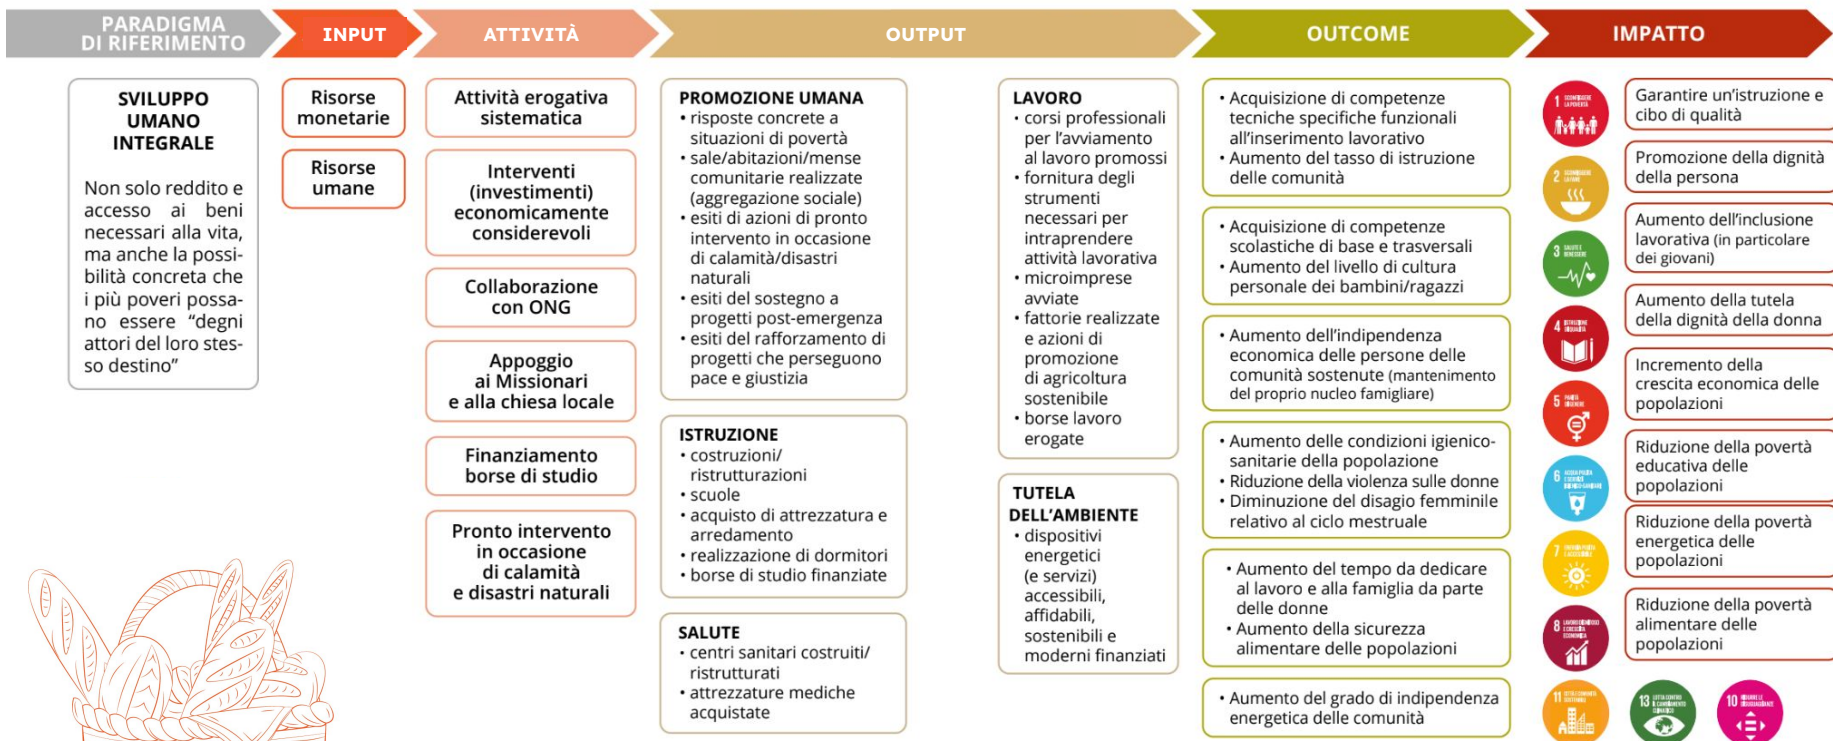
PARADIGMA DI RIFERIMENTO

INPUT

ATTIVITÀ

OUTPUT

OUTCOME

IMPATTO

SVILUPPO UMANO INTEGRALE

Non solo reddito e accesso ai beni necessari alla vita, ma anche la possibilità concreta che i più poveri possano essere "degni attori del loro stesso destino"

Risorse monetarie

Risorse umane

Attività erogativa sistematica

Interventi (investimenti) economicamente considerevoli

Collaborazione con ONG

Appoggio ai Missionari e alla chiesa locale

Finanziamento borse di studio

Pronto intervento in occasione di calamità e disastri naturali

PROMOZIONE UMANA
• risposte concrete a situazioni di povertà
• sale/abitazioni/mense comunitarie realizzate (aggregazione sociale)
• esiti di azioni di pronto intervento in occasione di calamità/disastri naturali
• esiti del sostegno a progetti post-emergenza
• esiti del rafforzamento di progetti che perseguono pace e giustizia

ISTRUZIONE
• costruzioni/ ristrutturazioni
• scuole
• acquisto di attrezzatura e arredamento
• realizzazione di dormitori
• borse di studio finanziate

SALUTE
• centri sanitari costruiti/ ristrutturati
• attrezzature mediche acquistate

LAVORO
• corsi professionali per l'avviamento al lavoro promossi
• fornitura degli strumenti necessari per intraprendere attività lavorativa
• microimprese avviate
• fattorie realizzate e azioni di promozione di agricoltura sostenibile
• borse lavoro erogate

TUTELA DELL'AMBIENTE
• dispositivi energetici (e servizi) accessibili, affidabili, sostenibili e moderni finanziati

• Acquisizione di competenze tecniche specifiche funzionali all'inserimento lavorativo
• Aumento del tasso di istruzione delle comunità

• Acquisizione di competenze scolastiche di base e trasversali
• Aumento del livello di cultura personale dei bambini/ragazzi

• Aumento dell'indipendenza economica delle persone delle comunità sostenute (mantenimento del proprio nucleo famigliare)

• Aumento delle condizioni igienico-sanitarie della popolazione
• Riduzione della violenza sulle donne
• Diminuzione del disagio femminile relativo al ciclo mestruale

• Aumento del tempo da dedicare al lavoro e alla famiglia da parte delle donne
• Aumento della sicurezza alimentare delle popolazioni

• Aumento del grado di indipendenza energetica delle comunità

1 SCONFIGGERE LA POVERTÀ
2 SCONFIGGERE LA FAME
3 SALUTE E BENESSERE
4 ISTRUZIONE DI QUALITÀ
5 PARITÀ DI GENERE
6 ACQUA PULITA E SERVIZI IGIENICO-SANITARI
7 ENERGIA PULITA E ACCESSIBILE
8 LAVORO DIGNITOSO E CRESCITA ECONOMICA
11 CITTÀ E COMUNITÀ SOSTENIBILI
13 LOTTA CONTRO IL CAMBIAMENTO CLIMATICO
10 RIDURRE LE DISUGUAGLIANZE

Garantire un'istruzione e cibo di qualità

Promozione della dignità della persona

Aumento dell'inclusione lavorativa (in particolare dei giovani)

Aumento della tutela della dignità della donna

Incremento della crescita economica delle popolazioni

Riduzione della povertà educativa delle popolazioni

Riduzione della povertà energetica delle popolazioni

Riduzione della povertà alimentare delle popolazioni